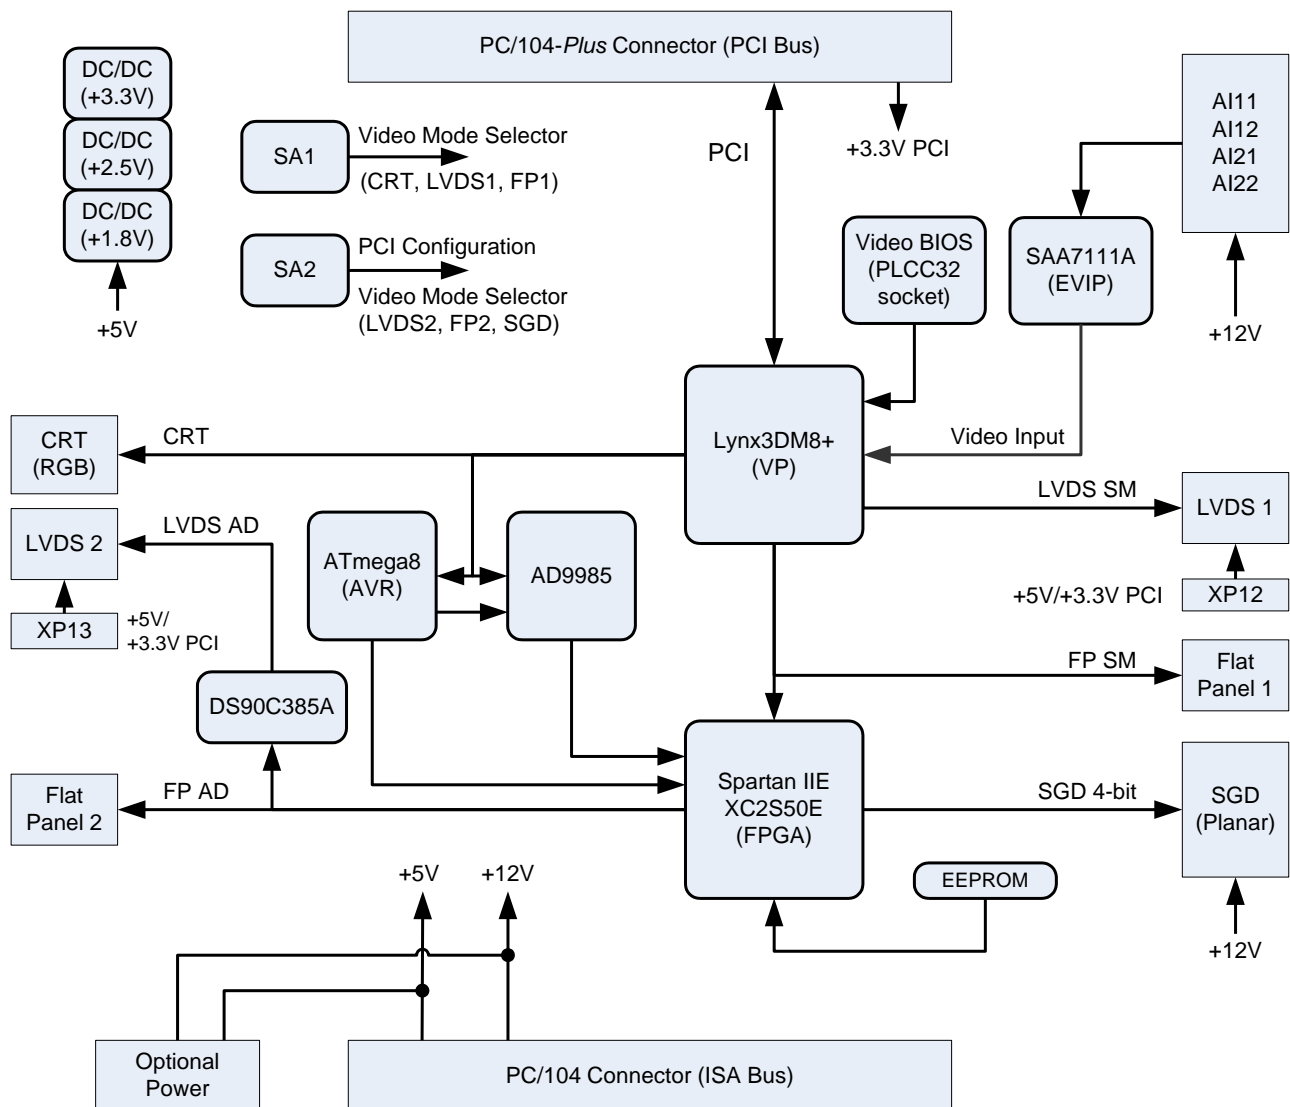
DC/DC (+3.3V)
DC/DC (+2.5V)
DC/DC (+1.8V)
+5V

SA1
Video Mode Selector
(CRT, LVDS1, FP1)

SA2
PCI Configuration
Video Mode Selector
(LVDS2, FP2, SGD)

PC/104-Plus Connector (PCI Bus)

PCI

+3.3V PCI

AI11
AI12
AI21
AI22

+12V

Video BIOS (PLCC32 socket)

SAA7111A (EVIP)

Lynx3DM8+ (VP)

Video Input

CRT (RGB)

CRT

LVDS 2

LVDS AD

XP13

+5V/
+3.3V PCI

ATmega8 (AVR)

AD9985

LVDS SM

LVDS 1

+5V/+3.3V PCI

XP12

FP SM

Flat Panel 1

DS90C385A

Flat Panel 2

FP AD

Spartan IIE XC2S50E (FPGA)

SGD 4-bit

SGD (Planar)

+12V

EEPROM

+5V

+12V

Optional Power

PC/104 Connector (ISA Bus)